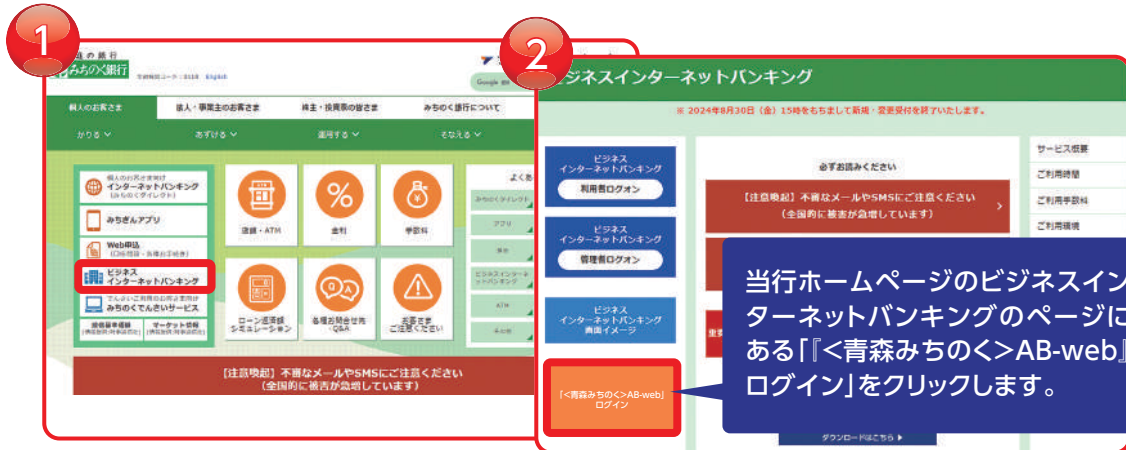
1

みちのく銀行

個人のお客さま
法人・事業主のお客さま
株主・投資家の皆さま
みちのく銀行について

かりる
あずける
運用する
そなえる

インターネットバンキング
みちぎんアプリ
Web申込
ビジネス インターネットバンキング
みちのくでんさいサービス

店舗・ATM
金利
手数料
ローン返済額シミュレーション
各種お問合せ先・Q&A
お客さまご注意ください

【注意喚起】不審なメールやSMSにご注意ください
（全国的に被害が急増しています）

2

ビジネスインターネットバンキング

※ 2024年8月30日（金）15時をもちまして新規・変更受付を終了いたします。

ビジネス インターネットバンキング
利用者ログオン

ビジネス インターネットバンキング
管理者ログオン

ビジネス インターネットバンキング
画面イメージ

「<青森みちのく>AB-web」
ログイン

必ずお読みください
【注意喚起】不審なメールやSMSにご注意ください
（全国的に被害が急増しています）

サービス概要
ご利用時間
ご利用手数料
ご利用環境

ダウンロードはこちら

当行ホームページのビジネスインターネットバンキングのページにある「『<青森みちのく>AB-web』ログイン」をクリックします。